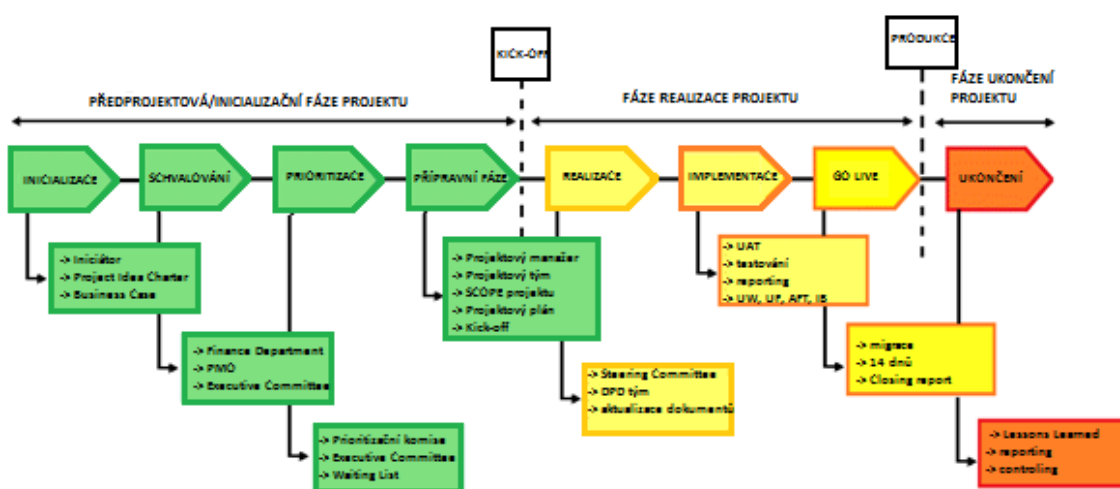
KICK-OFF

PRODUKCE

PŘEDPROJEKTOVÁ/INICIALIZAČNÍ FÁZE PROJEKTU

FÁZE REALIZACE PROJEKTU

FÁZE UKONČENÍ PROJEKTU

INICIALIZACE

SCHVALOVÁNÍ

PRIORITIZACE

PŘÍPRAVNÍ FÁZE

REALIZACE

IMPLEMENTACE

GO LIVE

UKONČENÍ

-> Iniciátor
-> Project Idea Charter
-> Business Case

-> Finance Department
-> PMO
-> Executive Committee

-> Prioritizační komise
-> Executive Committee
-> Waiting List

-> Projektový manažer
-> Projektový tým
-> SCOPE projektu
-> Projektový plán
-> Kick-off

-> Steering Committee
-> DPO tým
-> aktualizace dokumentů

-> UAT
-> testování
-> reporting
-> UW, UF, AFT, IB

-> migrace
-> 14 dnů
-> Closing report

-> Lessons Learned
-> reporting
-> controling